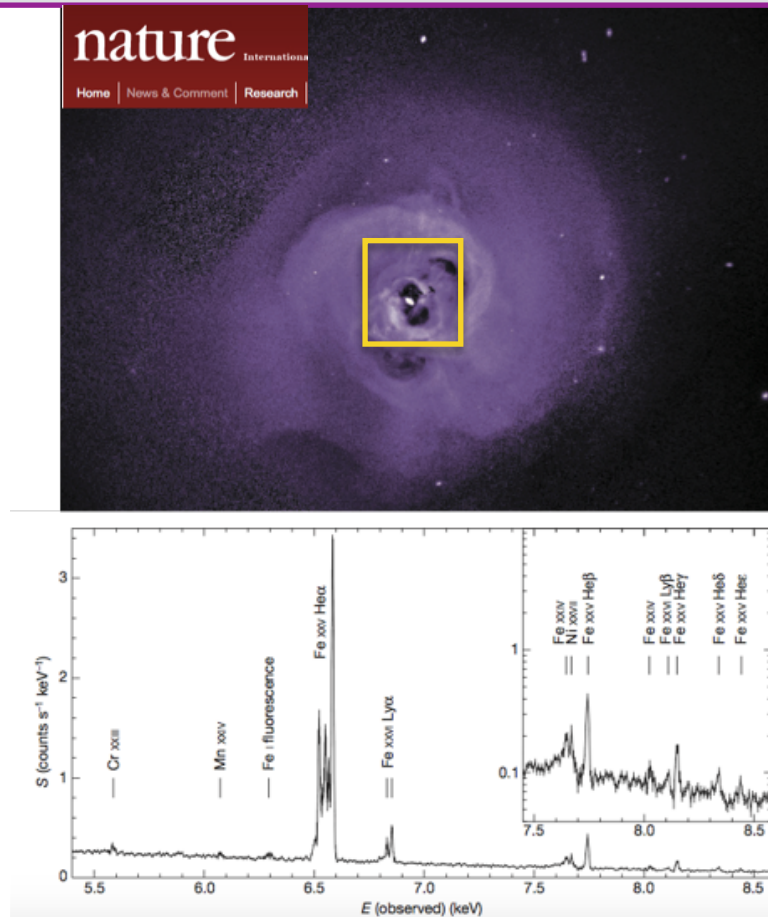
nature Internationa

Home | News & Comment | Research

$S$ (counts s$^{-1}$ keV$^{-1}$)

3

2

1

0

Cr XXIII

Mn XXIV

Fe I fluorescence

Fe XXV Heα

Fe XXVI Lyα

5.5 6.0 6.5 7.0 7.5 8.0 8.5

$E$ (observed) (keV)

Fe XXIV
Ni XXVII
Fe XXV Heβ
Fe XXIV
Fe XXVI Lyβ
Fe XXV Heγ
Fe XXV Heδ
Fe XXV Heε

1

0.1

7.5 8.0 8.5